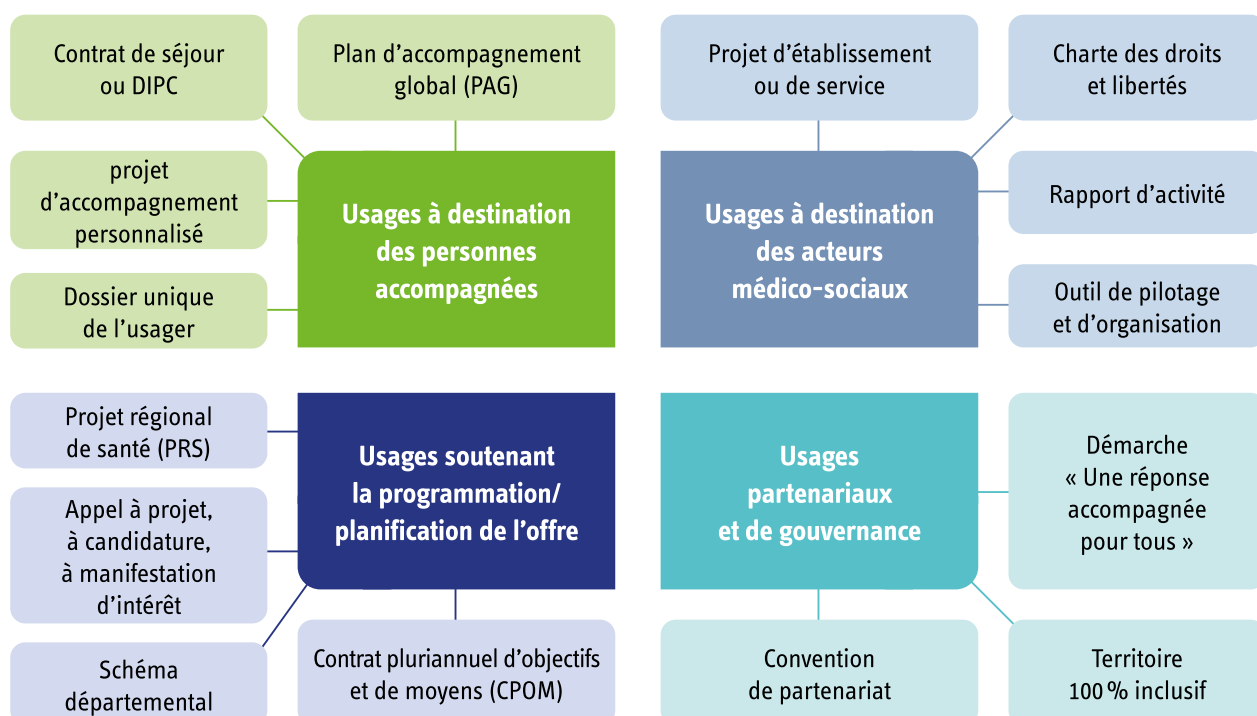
Contrat de séjour ou DIPC

Plan d’accompagnement global (PAG)

projet d’accompagnement personnalisé

Usages à destination des personnes accompagnées

Dossier unique de l’usager

Projet d’établissement ou de service

Charte des droits et libertés

Usages à destination des acteurs médico-sociaux

Rapport d’activité

Outil de pilotage et d’organisation

Projet régional de santé (PRS)

Usages soutenant la programmation/ planification de l’offre

Appel à projet, à candidature, à manifestation d’intérêt

Schéma départemental

Contrat pluriannuel d’objectifs et de moyens (CPOM)

Usages partenariaux et de gouvernance

Démarche « Une réponse accompagnée pour tous »

Convention de partenariat

Territoire 100 % inclusif